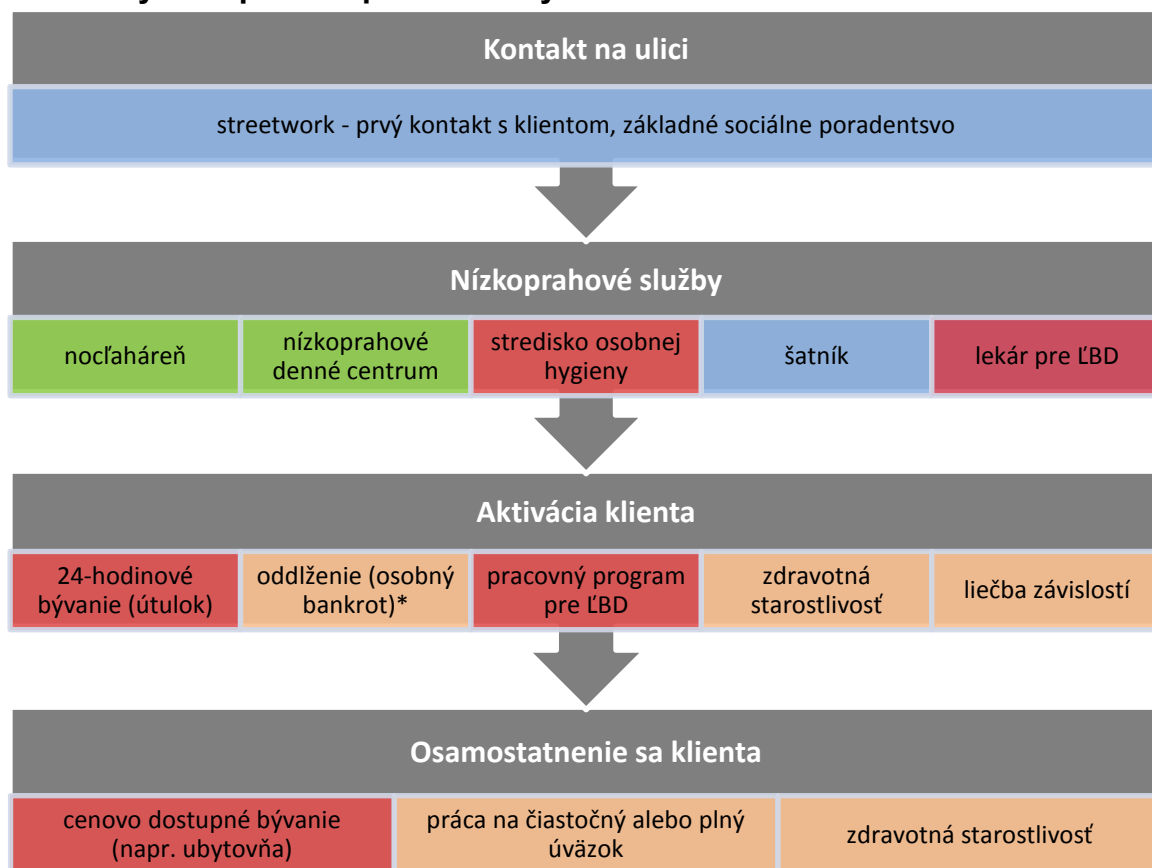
Kontakt na ulici

streetwork - prvý kontakt s klientom, základné sociálne poradentsvo

Nízkoprahové služby

nocľaháreň

nízkoprahové denné centrum

stredisko osobnej hygieny

šatník

lekár pre ĽBD

Aktivácia klienta

24-hodinové bývanie (útulok)

oddlženie (osobný bankrot)*

pracovný program pre ĽBD

zdravotná starostlivosť

liečba závislostí

Osamostatnenie sa klienta

cenovo dostupné bývanie (napr. ubytovňa)

práca na čiastočný alebo plný úväzok

zdravotná starostlivosť